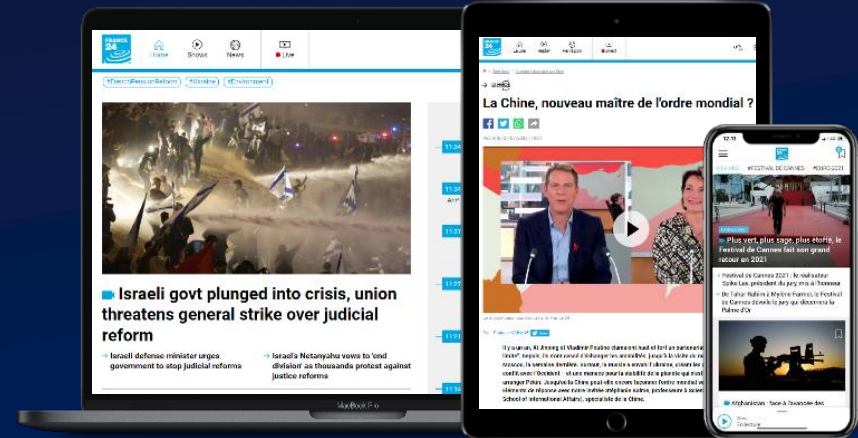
FRANCE 24

Home Shows News Live

#FranceReasonReform #Ukraine #Environment

Israeli govt plunged into crisis, union threatens general strike over judicial reform

Israeli defense minister urges government to stop judicial reforms

Israel's Netanyahu vows to 'end division' as thousands protest against justice reforms

11:34

11:34

11:37

11:27

11:21

11:14

MacBook Pro

FRANCE 24

La Chine, nouveau maître de l'ordre mondial ?

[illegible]

Festival de Cannes 2021

Plus vert, plus sage, plus étoffé, le Festival de Cannes fait son grand retour en 2021

Festival de Cannes 2021 : le réalisateur Spike Lee, président du jury, mis à l'honneur

De Tahar Rahim à Mylène Farmer, le Festival de Cannes dévoile le jury qui décernera la Palme d'Or

Afghanistan : face à l'invasion des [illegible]

Collections